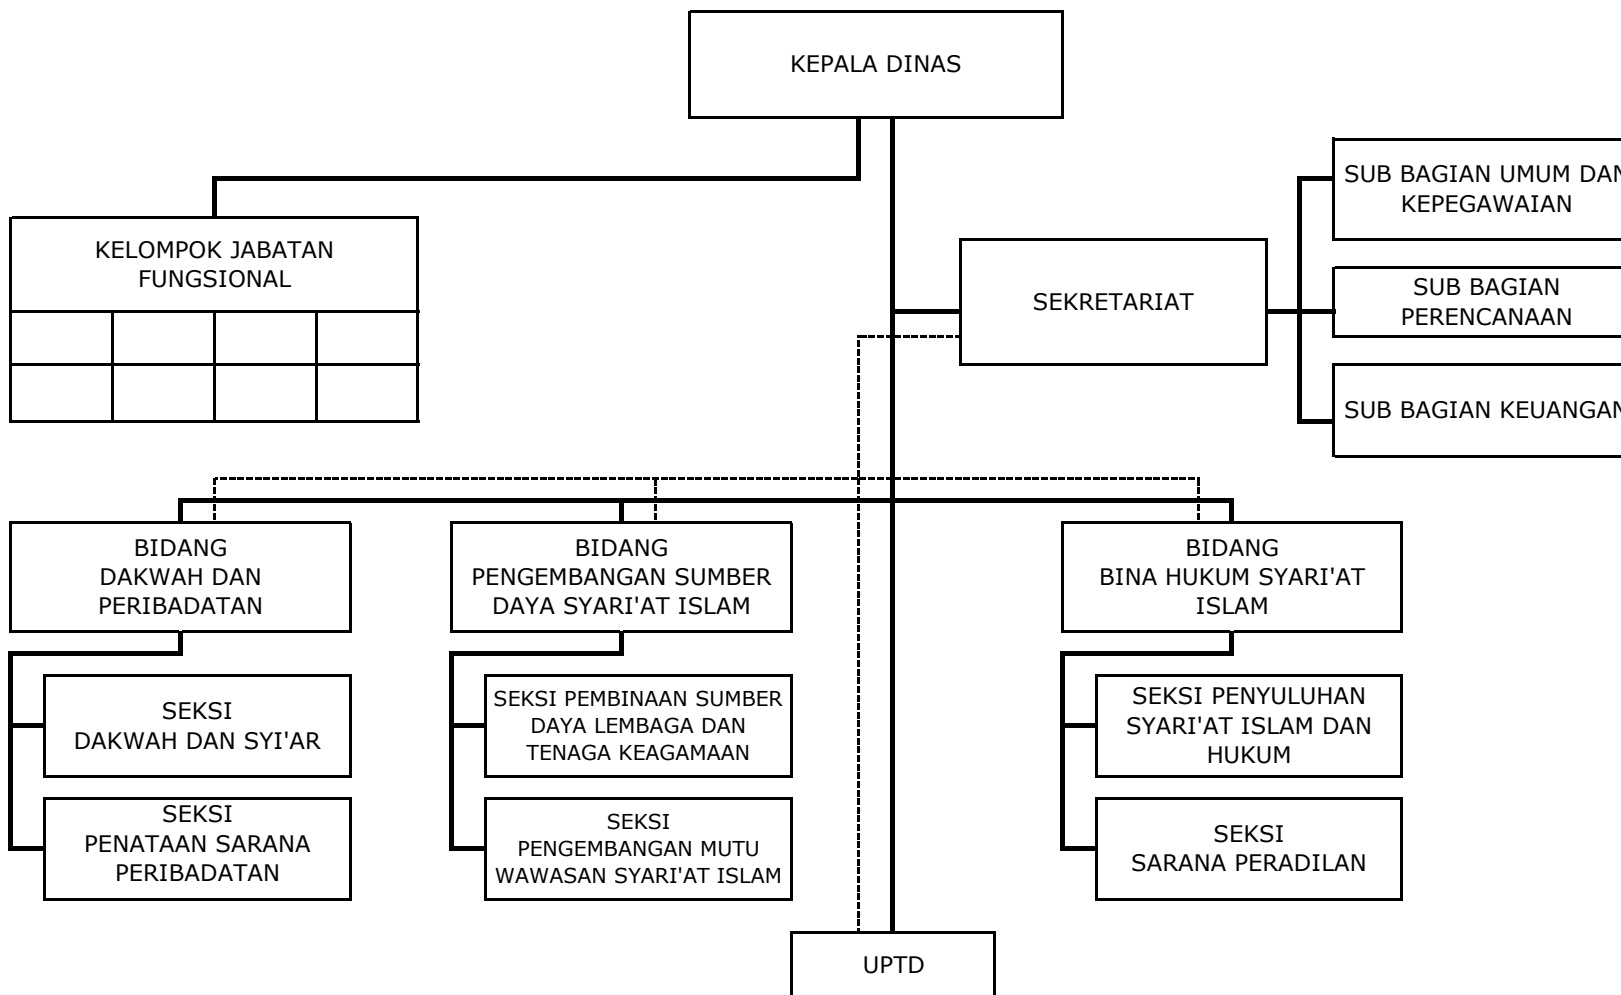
KEPALA DINAS

KELOMPOK JABATAN FUNGSIONAL

SEKRETARIAT

SUB BAGIAN UMUM DAN KEPEGAWAIAN

SUB BAGIAN PERENCANAAN

SUB BAGIAN KEUANGAN

BIDANG DAKWAH DAN PERIBADATAN

SEKSI DAKWAH DAN SYI'AR

SEKSI PENATAAN SARANA PERIBADATAN

BIDANG PENGEMBANGAN SUMBER DAYA SYARI'AT ISLAM

SEKSI PEMBINAAN SUMBER DAYA LEMBAGA DAN TENAGA KEAGAMAAN

SEKSI PENGEMBANGAN MUTU WAWASAN SYARI'AT ISLAM

BIDANG BINA HUKUM SYARI'AT ISLAM

SEKSI PENYULUHAN SYARI'AT ISLAM DAN HUKUM

SEKSI SARANA PERADILAN

UPTD